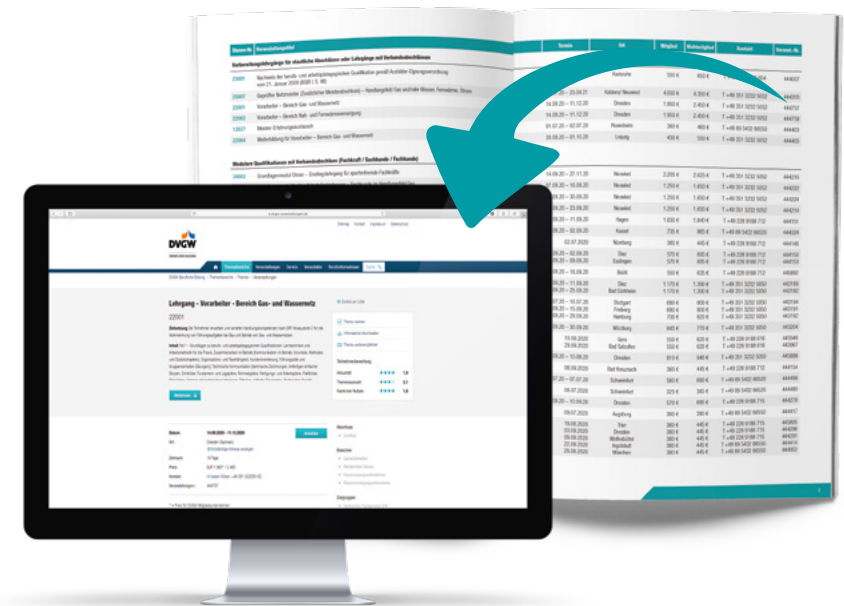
DVGW

Lehrgang - Vorarbeiter - Bereich Gas- und Wassernetz

22001

Vorbereitungslehrgänge für staatliche Abschlüsse oder Lehrgänge mit Verbandsabschlüssen

Vorarbeiter – Bereich Gas- und Wassernetz

Meister-Erfahrungsaustausch

Weiterbildung für Vorarbeiter – Bereich Gas- und Wassernetz

Modulare Qualifikationen mit Verbandsabschluss (Fachkraft / Sachkunde / Fachkunde)

Termin

Ort

Mitglied

Nichtmitglied

Kontakt

Karlsruhe

Dresden

Rosenheim

Leipzig

Neuwied

Hagen

Kassel

Nürnberg

Diez

Esslingen

Bebra

Stuttgart

Freiburg

Hamburg

Würzburg

Bad Sobernheim

Bad Kreuznach

Schweinfurt

Augsburg

Trier

Ingolstadt

München